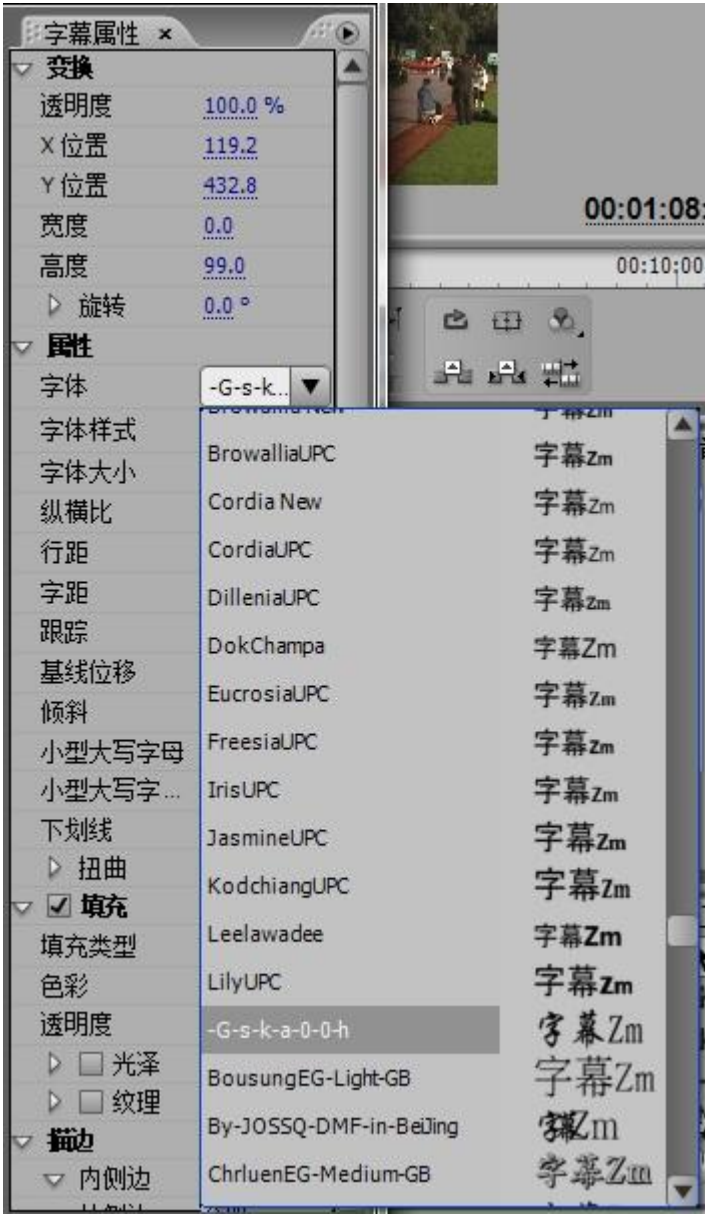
字幕属性 ×

变换
透明度 100.0 %
X 位置 119.2
Y 位置 432.8
宽度 0.0
高度 99.0
旋转 0.0 °
属性
字体 -G-s-k..
字体样式
字体大小
纵横比
行距
字距
跟踪
基线位移
倾斜
小型大写字母
小型大写字...
下划线
扭曲
☑ 填充
填充类型
色彩
透明度
光泽
纹理
描边
内侧边

00:01:08:
00:10:00

| | |
|---|---|
| BrowalliaUPC | 字幕Zm |
| Cordia New | 字幕Zm |
| CordiaUPC | 字幕Zm |
| DilleniaUPC | 字幕Zm |
| DokChampa | 字幕Zm |
| EucrosiaUPC | 字幕Zm |
| FreesiaUPC | 字幕Zm |
| IrisUPC | 字幕Zm |
| JasmineUPC | 字幕Zm |
| KodchiangUPC | 字幕Zm |
| Leelawadee | 字幕Zm |
| LilyUPC | 字幕Zm |
| -G-s-k-a-0-0-h | 字幕Zm |
| BousungEG-Light-GB | 字幕Zm |
| By-JOSSQ-DMF-in-BeiJing | 字幕Zm |
| ChrluenEG-Medium-GB | 字幕Zm |